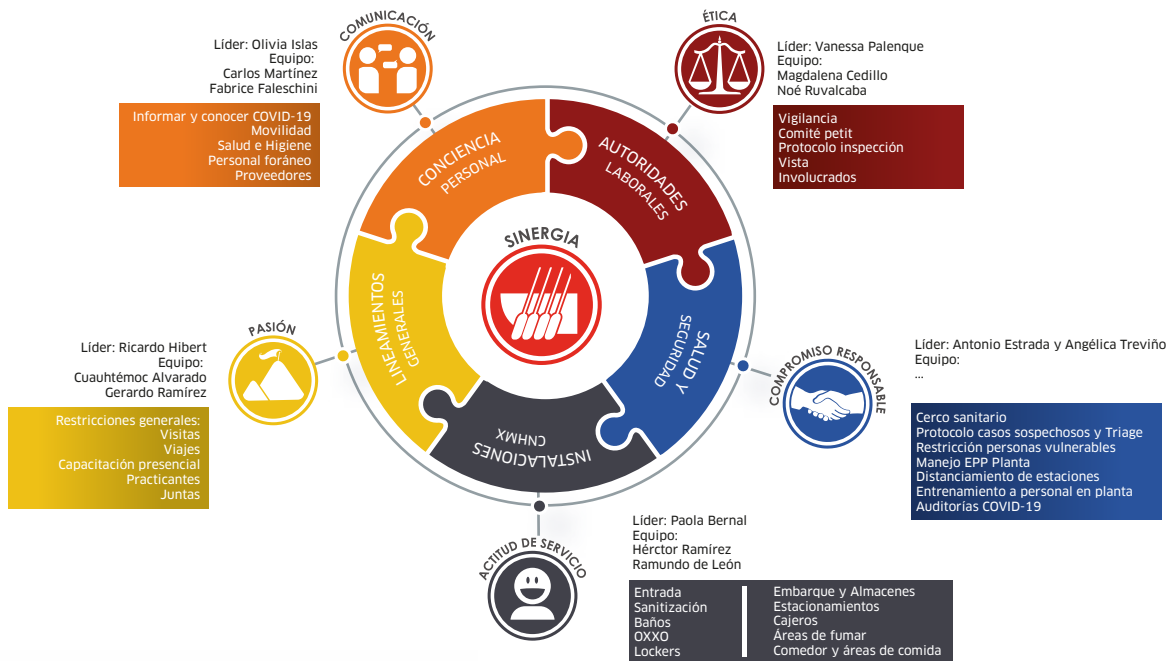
COMUNICACIÓN

Líder: Olivia Islas
Equipo:
Carlos Martínez
Fabrice Faleschini

Informar y conocer COVID-19
Movilidad
Salud e Higiene
Personal foráneo
Proveedores

ÉTICA

Líder: Vanessa Palenque
Equipo:
Magdalena Cedillo
Noé Ruvalcaba

Vigilancia
Comité petit
Protocolo inspección
Vista
Involucrados

CONCIENCIA PERSONAL

AUTORIDADES LABORALES

SINERGIA

LINEAMIENTOS GENERALES

SALUD Y SEGURIDAD

INSTALACIONES CNHMX

PASIÓN

Líder: Ricardo Hibert
Equipo:
Cuauhtémoc Alvarado
Gerardo Ramírez

Restricciones generales:
Visitas
Viajes
Capacitación presencial
Practicantes
Juntas

COMPROMISO RESPONSABLE

Líder: Antonio Estrada y Angélica Treviño
Equipo:
...

Cerco sanitario
Protocolo casos sospechosos y Triage
Restricción personas vulnerables
Manejo EPP Planta
Distanciamiento de estaciones
Entrenamiento a personal en planta
Auditorías COVID-19

ACTITUD DE SERVICIO

Líder: Paola Bernal
Equipo:
Hérctor Ramírez
Ramundo de León

Entrada
Sanitización
Baños
OXXO
Lockers

Embarque y Almacenes
Estacionamientos
Cajeros
Áreas de fumar
Comedor y áreas de comida